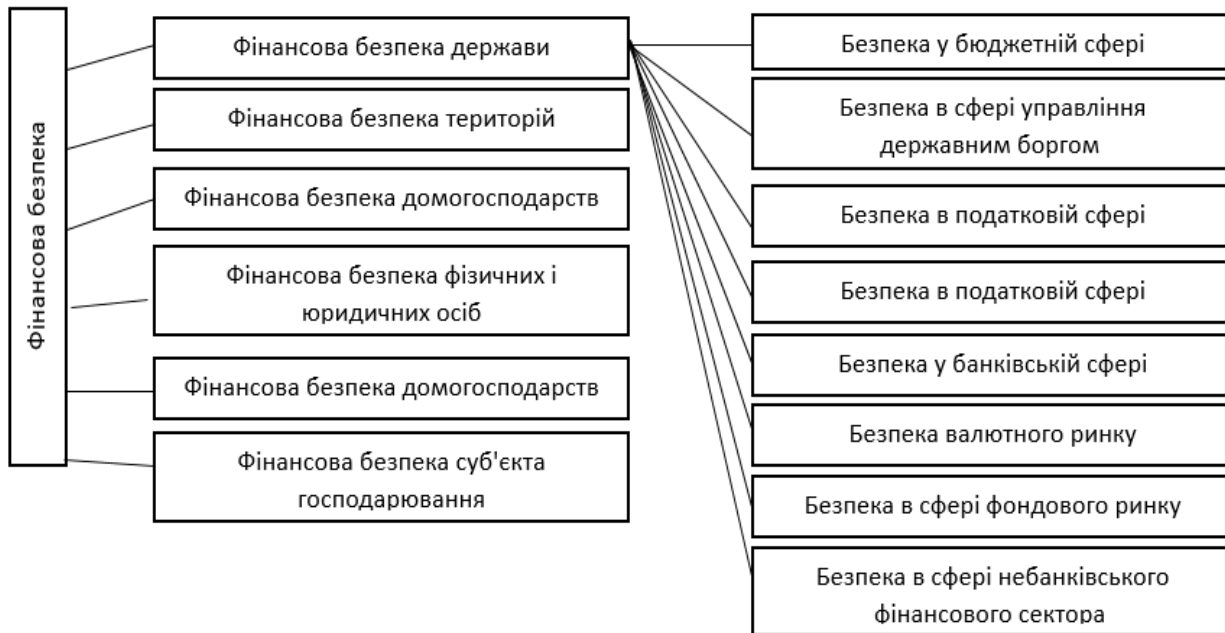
Фінансова безпека

Фінансова безпека держави

Фінансова безпека територій

Фінансова безпека домогосподарств

Фінансова безпека фізичних і юридичних осіб

Фінансова безпека домогосподарств

Фінансова безпека суб'єкта господарювання

Безпека у бюджетній сфері

Безпека в сфері управління державним боргом

Безпека в податковій сфері

Безпека в податковій сфері

Безпека у банківській сфері

Безпека валютного ринку

Безпека в сфері фондового ринку

Безпека в сфері небанківського фінансового сектора